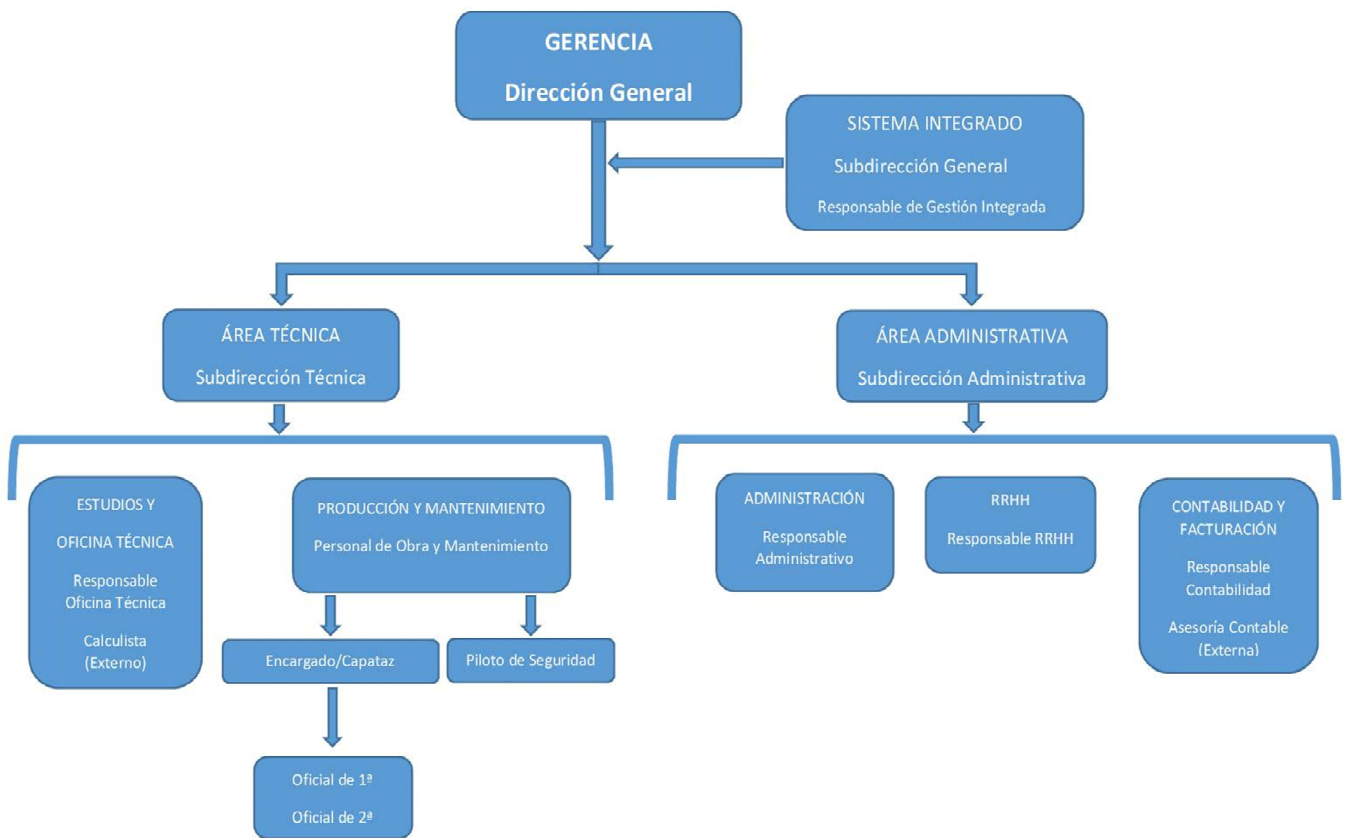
GERENCIA

Dirección General

SISTEMA INTEGRADO

Subdirección General

Responsable de Gestión Integrada

ÁREA TÉCNICA

Subdirección Técnica

ÁREA ADMINISTRATIVA

Subdirección Administrativa

ESTUDIOS Y

OFICINA TÉCNICA

Responsable Oficina Técnica

Calculista (Externo)

PRODUCCIÓN Y MANTENIMIENTO

Personal de Obra y Mantenimiento

Encargado/Capataz

Piloto de Seguridad

Oficial de 1ª

Oficial de 2ª

ADMINISTRACIÓN

Responsable Administrativo

RRHH

Responsable RRHH

CONTABILIDAD Y FACTURACIÓN

Responsable Contabilidad

Asesoría Contable (Externa)